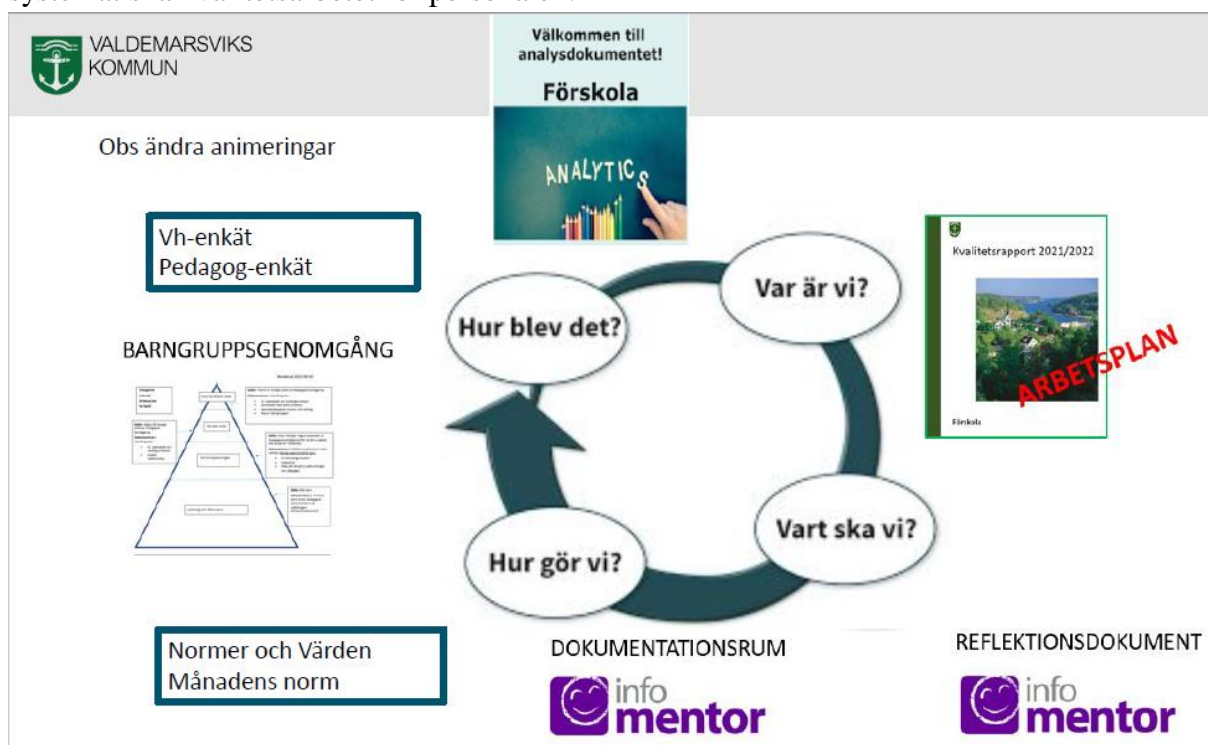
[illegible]

VALDEMARSVIKS KOMMUN

Välkommen till analysdokumentet!

Förskola

ANALYTICS

Obs ändra animeringar

Vh-enkät
Pedagog-enkät

BARNGRUPPSGENOMGÅNG

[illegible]

Var är vi?

Hur blev det?

Vart ska vi?

Hur gör vi?

Kvalitetsrapport 2021/2022

ARBETSPLAN

Förskola

Normer och Värden
Månadens norm

DOKUMENTATIONSRUM

info mentor

REFLEKTIONSDOKUMENT

info mentor